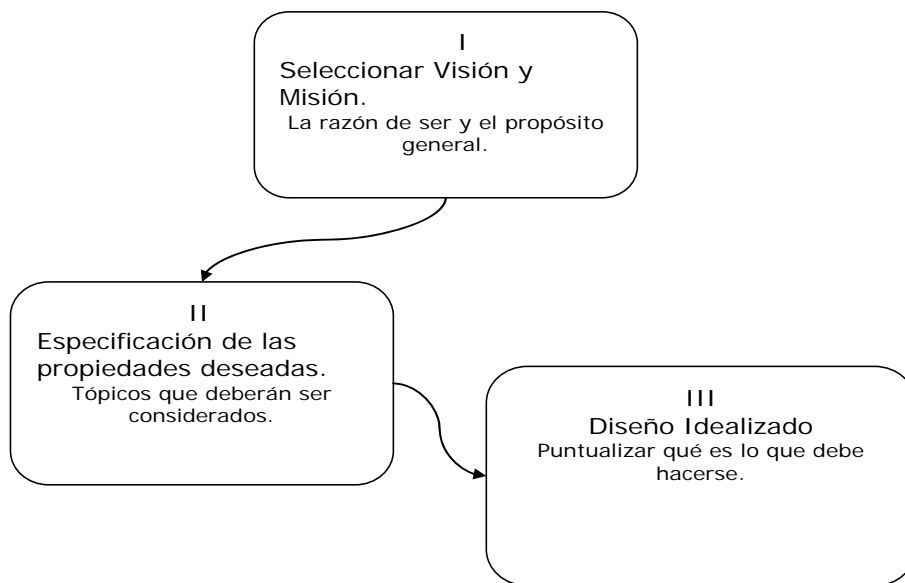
I
Seleccionar Visión y Misión.
La razón de ser y el propósito general.

II
Especificación de las propiedades deseadas.
Tópicos que deberán ser considerados.

III
Diseño Idealizado
Puntualizar qué es lo que debe hacerse.